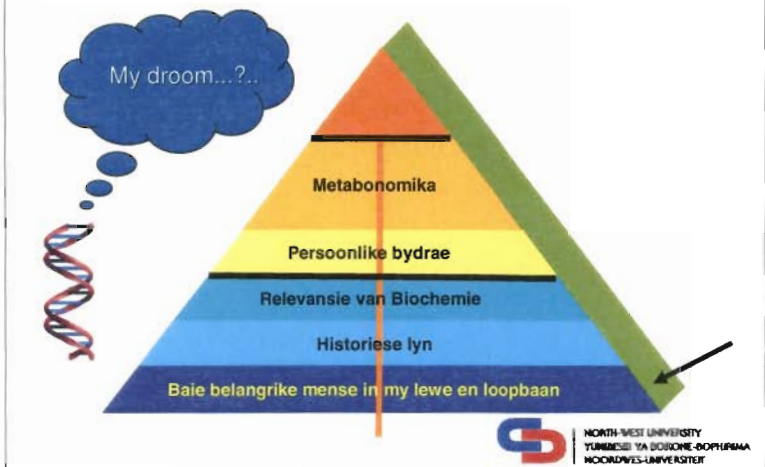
My droom...?..

Metabonomika

Persoonlike bydrae

Relevansie van Biochemie

Historiese lyn

Baie belangrike mense in my lewe en loopbaan

NORTH-WEST UNIVERSITY
YUNIBESITI YA BOKONE-BOPHIRIMA
NOORDWES-UNIVERSITEIT